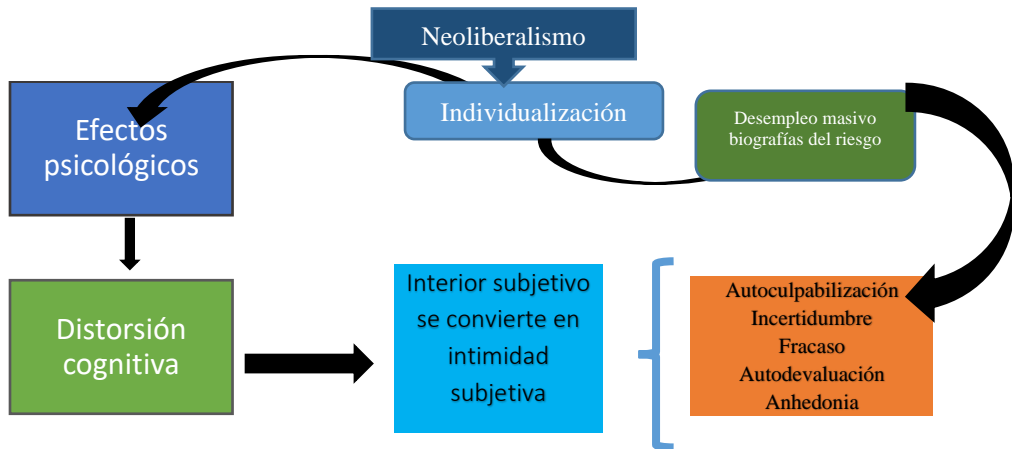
Neoliberalismo

Individualización

Desempleo masivo biografías del riesgo

Efectos psicológicos

Distorsión cognitiva

Interior subjetivo se convierte en intimidad subjetiva

Autoculpabilización
Incertidumbre
Fracaso
Autodevaluación
Anhedonia